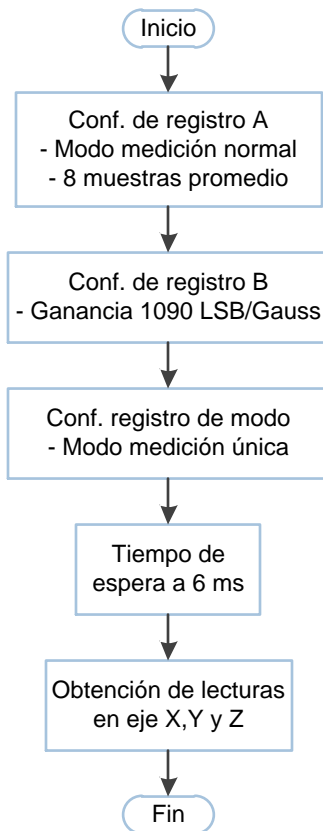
Inicio

Conf. de registro A
- Modo medición normal
- 8 muestras promedio

Conf. de registro B
- Ganancia 1090 LSB/Gauss

Conf. registro de modo
- Modo medición única

Tiempo de espera a 6 ms

Obtención de lecturas en eje X,Y y Z

Fin